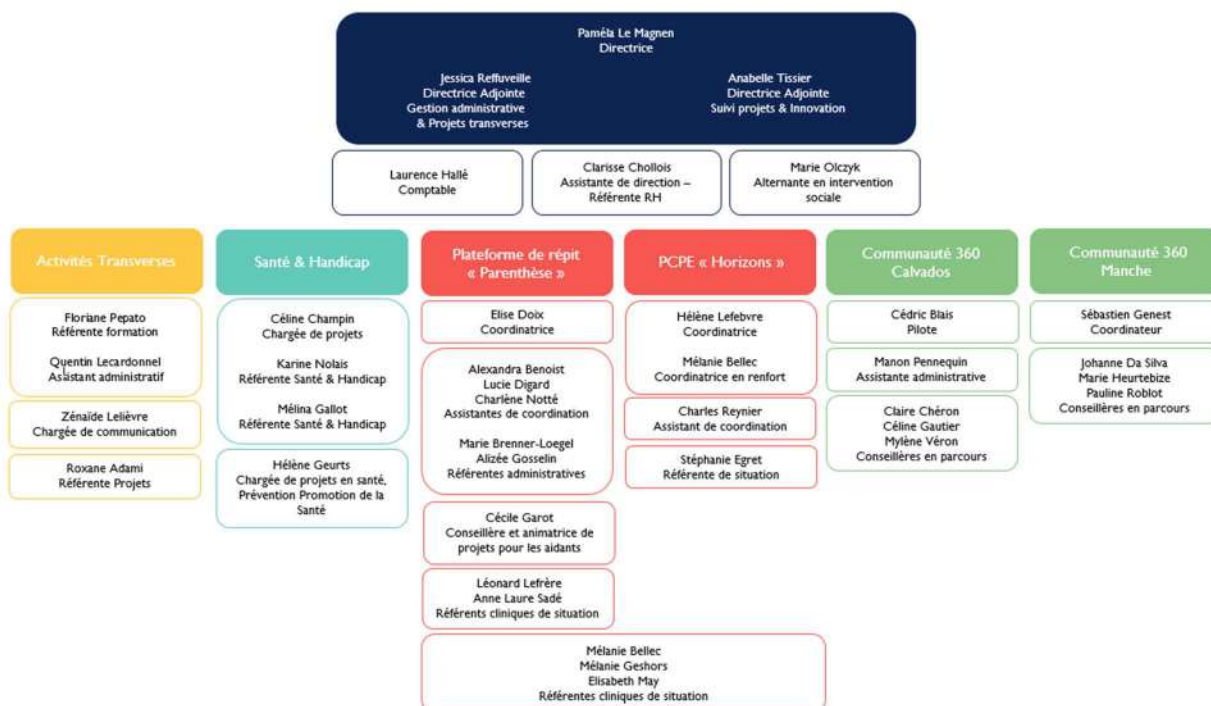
Paméla Le Magnen
Directrice

Jessica Reffuveille
Directrice Adjointe
Gestion administrative
& Projets transverses

Anabelle Tissier
Directrice Adjointe
Suivi projets & Innovation

Laurence Hallé
Comptable

Clarisse Chollois
Assistante de direction – Référente RH

Marie Olczyk
Alternante en intervention sociale

Activités Transverses

Floriane Pepato
Référente formation

Quentin Lecardonnel
Assistant administratif

Zénaïde Lelièvre
Chargée de communication

Roxane Adami
Référente Projets

Santé & Handicap

Céline Champin
Chargée de projets

Karine Nolais
Référente Santé & Handicap

Mélina Gallot
Référente Santé & Handicap

Hélène Geurts
Chargée de projets en santé, Prévention Promotion de la Santé

Plateforme de répit « Parenthèse »

Elise Doix
Coordinatrice

Alexandra Benoist
Lucie Digard
Charlène Notté
Assistantes de coordination

Marie Brenner-Loegel
Alizée Gosselin
Référentes administratives

Cécile Garot
Conseillère et animatrice de projets pour les aidants

Léonard Lefrère
Anne Laure Sadé
Référents cliniques de situation

Mélanie Bellec
Mélanie Geshors
Elisabeth May
Référentes cliniques de situation

PCPE « Horizons »

Hélène Lefebvre
Coordinatrice

Mélanie Bellec
Coordinatrice en renfort

Charles Reynier
Assistant de coordination

Stéphanie Egret
Référente de situation

Communauté 360 Calvados

Cédric Blais
Pilote

Manon Pennequin
Assistante administrative

Claire Chéron
Céline Gautier
Mylène Véron
Conseillères en parcours

Communauté 360 Manche

Sébastien Genest
Coordinateur

Johanne Da Silva
Marie Heurtebize
Pauline Roblot
Conseillères en parcours